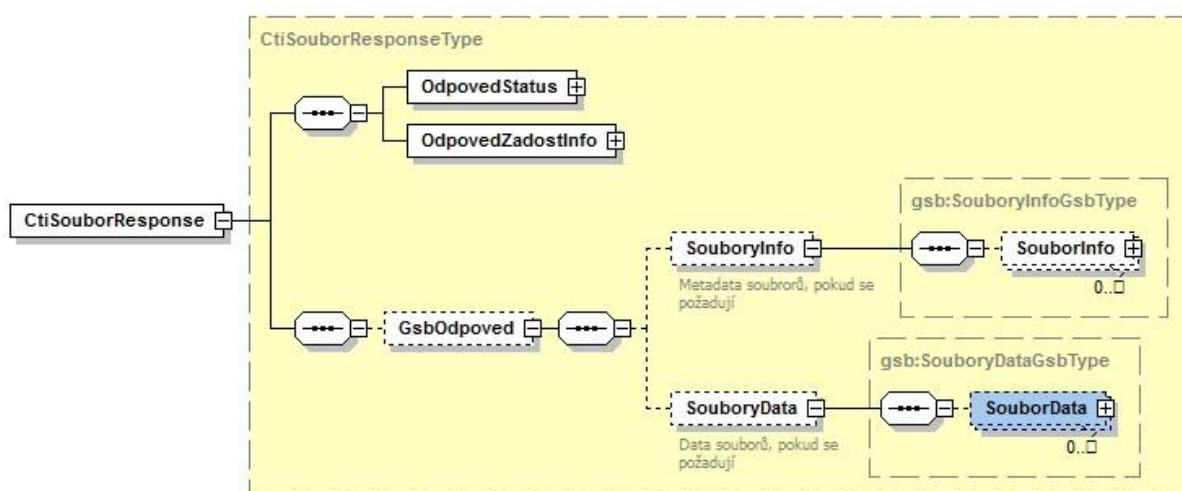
CtiSouborResponseType

OdpovedStatus

OdpovedZadostInfo

CtiSouborResponse

gsb:SouboryInfoGsbType

SouboryInfo

Metadata soubrorů, pokud se požadují

SouborInfo

0..∞

GsbOdpoved

gsb:SouboryDataGsbType

SouboryData

Data souborů, pokud se požadují

SouborData

0..∞